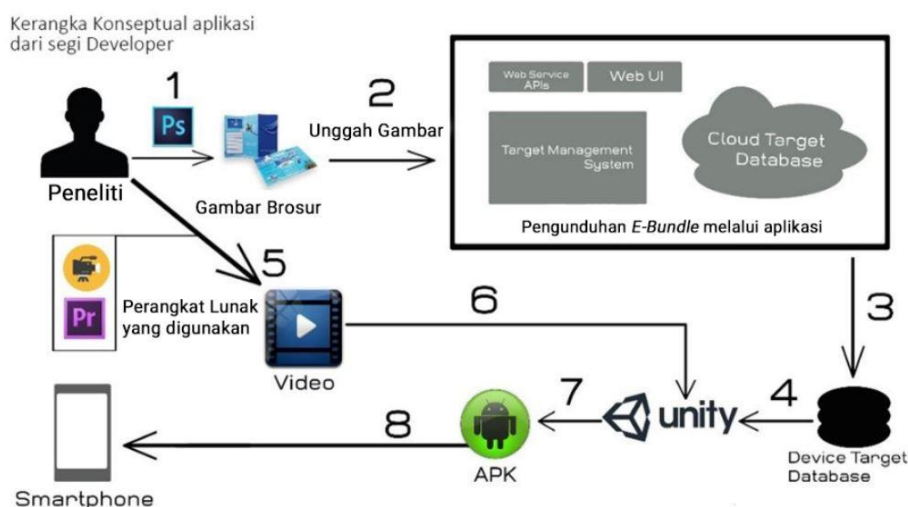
Kerangka Konseptual aplikasi dari segi Developer

1

Ps

Peneliti

Gambar Brosur

2

Unggah Gambar

Web Service APIs

Web UI

Target Management System

Cloud Target Database

Pengunduhan *E-Bundle* melalui aplikasi

5

Pr

Perangkat Lunak yang digunakan

Video

6

3

7

unity

4

8

APK

Device Target Database

Smartphone